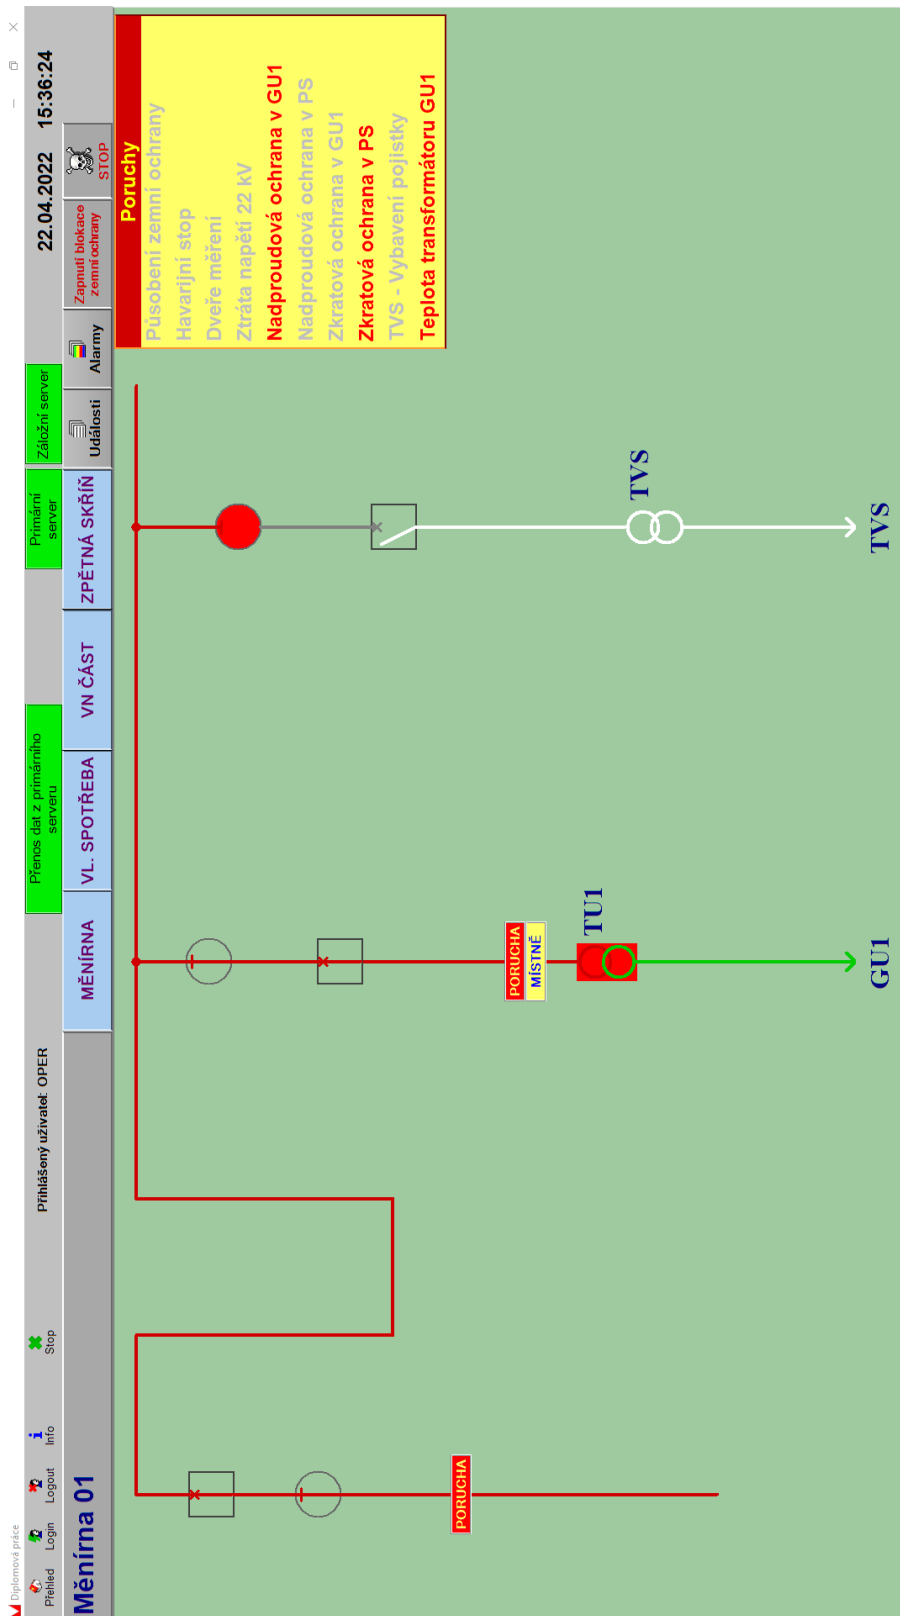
Diplomová práce

Přehled Login Logout Info Stop

Přihlášený uživatel: OPER

Přenos dat z primárního serveru

Primární server

Záložní server

22.04.2022 15:36:24

Měnírna 01

MĚNÍRNA

VL. SPOTŘEBA

VN ČÁST

ZPĚTNÁ SKŘÍŇ

Události

Alarmy

Zapnutí blokace zemní ochrany

STOP

Poruchy

Působení zemní ochrany
Havarijní stop
Dveře měření
Ztráta napětí 22 kV
Nadproudová ochrana v GU1
Nadproudová ochrana v PS
Zkratová ochrana v GU1
Zkratová ochrana v PS
TVS - Vybavení pojistky
Teplota transformátoru GU1

TVS

TVS

PORUCHA

MÍSTNĚ

TU1

GU1

PORUCHA